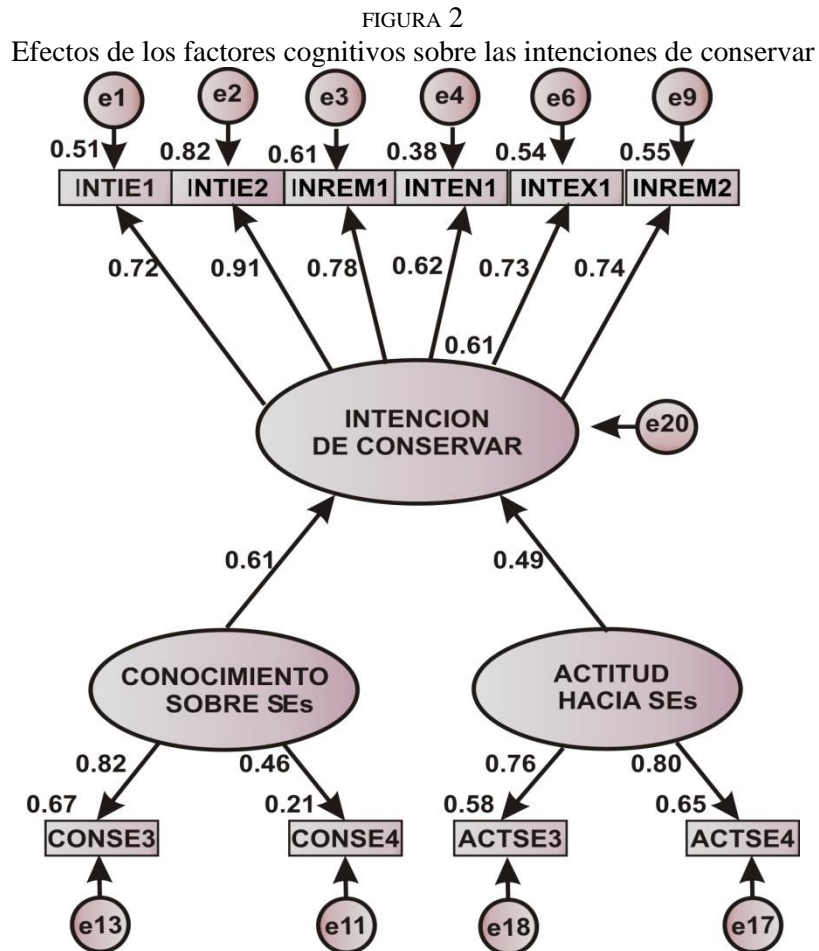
FIGURA 2
Efectos de los factores cognitivos sobre las intenciones de conservar

e1 e2 e3 e4 e6 e9

0.51 0.82 0.61 0.38 0.54 0.55

INTIE1 INTIE2 INREM1 INTEN1 INTEX1 INREM2

0.72 0.91 0.78 0.62 0.73 0.74

0.61

INTENCION DE CONSERVAR

e20

0.61

0.49

CONOCIMIENTO SOBRE SEs

ACTITUD HACIA SEs

0.82 0.46 0.76 0.80

0.67 0.21 0.58 0.65

CONSE3 CONSE4 ACTSE3 ACTSE4

e13 e11 e18 e17